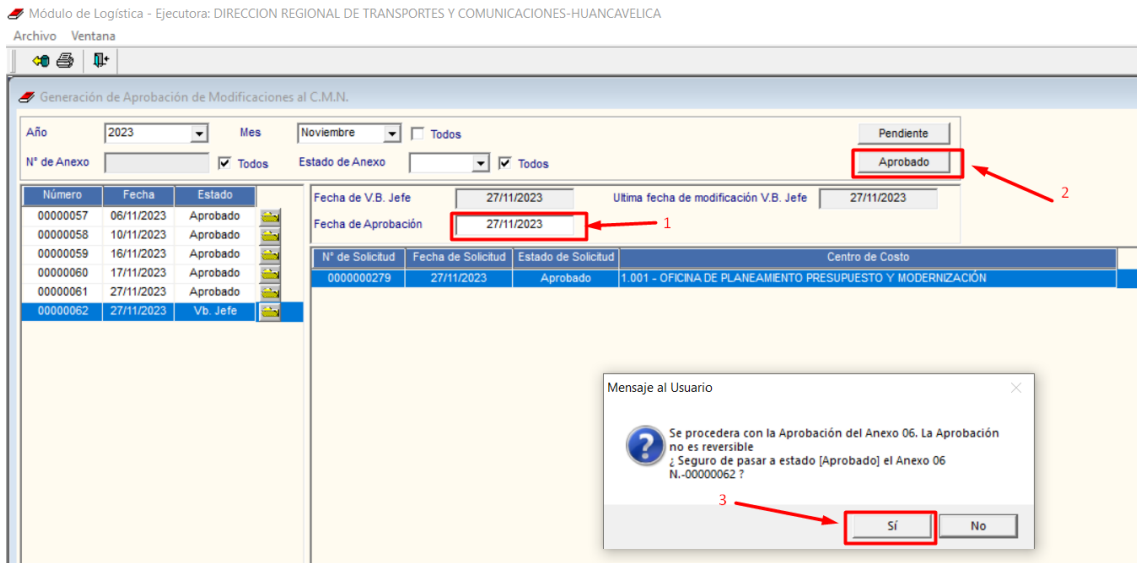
Módulo de Logística - Ejecutora: DIRECCION REGIONAL DE TRANSPORTES Y COMUNICACIONES-HUANCAVELICA

Archivo Ventana

Generación de Aprobación de Modificaciones al C.M.N.

Año 2023 Mes Noviembre Todos Pendiente

N° de Anexo Todos Estado de Anexo Todos Aprobado

2

| Número | Fecha | Estado |
|---|---|---|
| 00000057 | 06/11/2023 | Aprobado |
| 00000058 | 10/11/2023 | Aprobado |
| 00000059 | 16/11/2023 | Aprobado |
| 00000060 | 17/11/2023 | Aprobado |
| 00000061 | 27/11/2023 | Aprobado |
| 00000062 | 27/11/2023 | Vb. Jefe |

Fecha de V.B. Jefe 27/11/2023 Ultima fecha de modificación V.B. Jefe 27/11/2023

Fecha de Aprobación 27/11/2023 1

| N° de Solicitud | Fecha de Solicitud | Estado de Solicitud | Centro de Costo |
|---|---|---|---|
| 0000000279 | 27/11/2023 | Aprobado | 1.001 - OFICINA DE PLANEAMIENTO PRESUPUESTO Y MODERNIZACIÓN |

Mensaje al Usuario

Se procedera con la Aprobación del Anexo 06. La Aprobación no es reversible
¿ Seguro de pasar a estado [Aprobado] el Anexo 06 N.-00000062 ?

3

Sí No